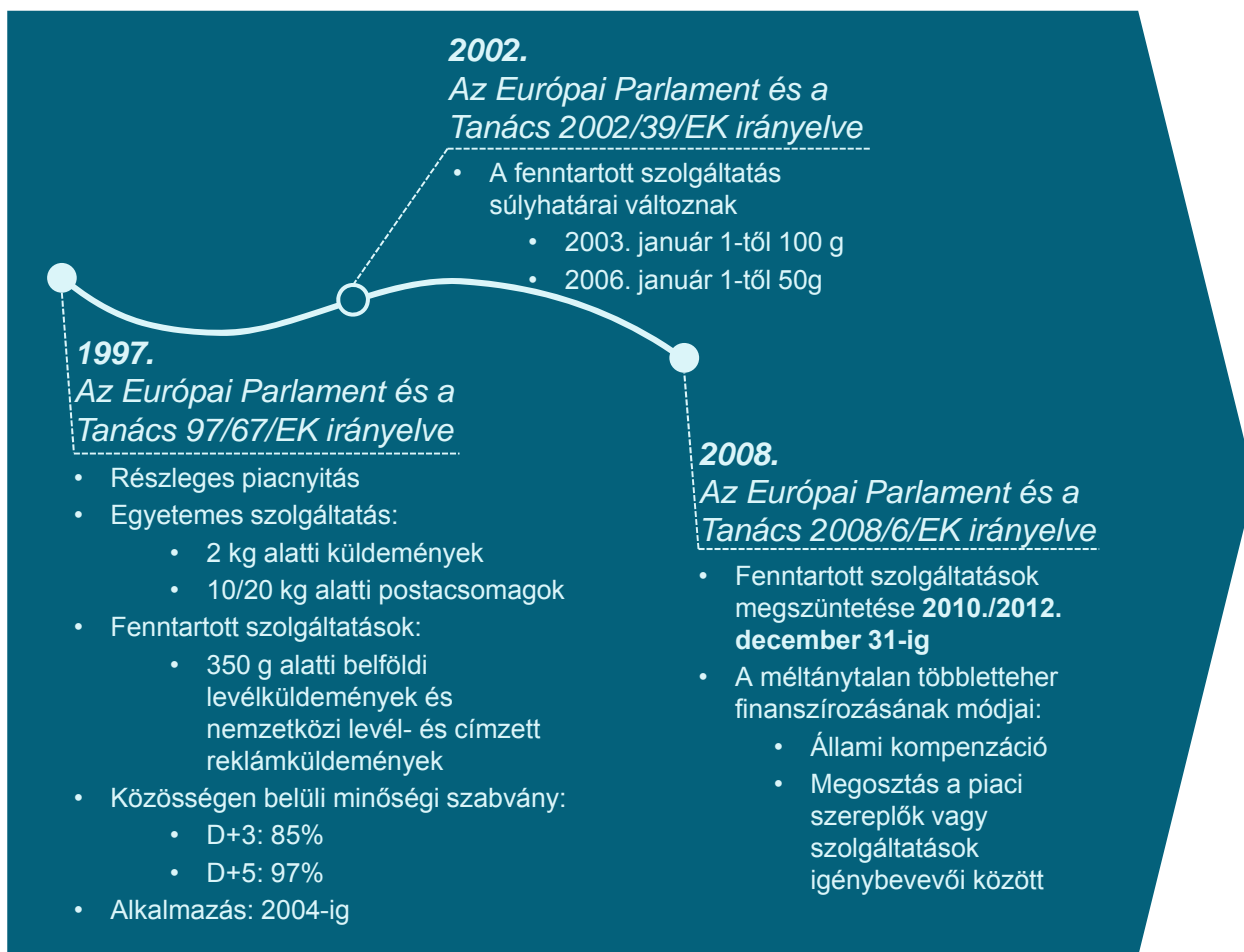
2002.
Az Európai Parlament és a Tanács 2002/39/EK irányelve

- A fenntartott szolgáltatás súlyhatárai változnak
  - 2003. január 1-től 100 g
  - 2006. január 1-től 50g

1997.
Az Európai Parlament és a Tanács 97/67/EK irányelve

- Részleges piacnyitás
- Egyetemes szolgáltatás:
  - 2 kg alatti küldemények
  - 10/20 kg alatti postacsomagok
- Fenntartott szolgáltatások:
  - 350 g alatti belföldi levélküldemények és nemzetközi levél- és címzett reklámküldemények
- Közösségen belüli minőségi szabvány:
  - D+3: 85%
  - D+5: 97%
- Alkalmazás: 2004-ig

2008.
Az Európai Parlament és a Tanács 2008/6/EK irányelve

- Fenntartott szolgáltatások megszüntetése **2010./2012. december 31-ig**
- A méltánytalan többletteher finanszírozásának módjai:
  - Állami kompenzáció
  - Megosztás a piaci szereplők vagy szolgáltatások igénybevevői között